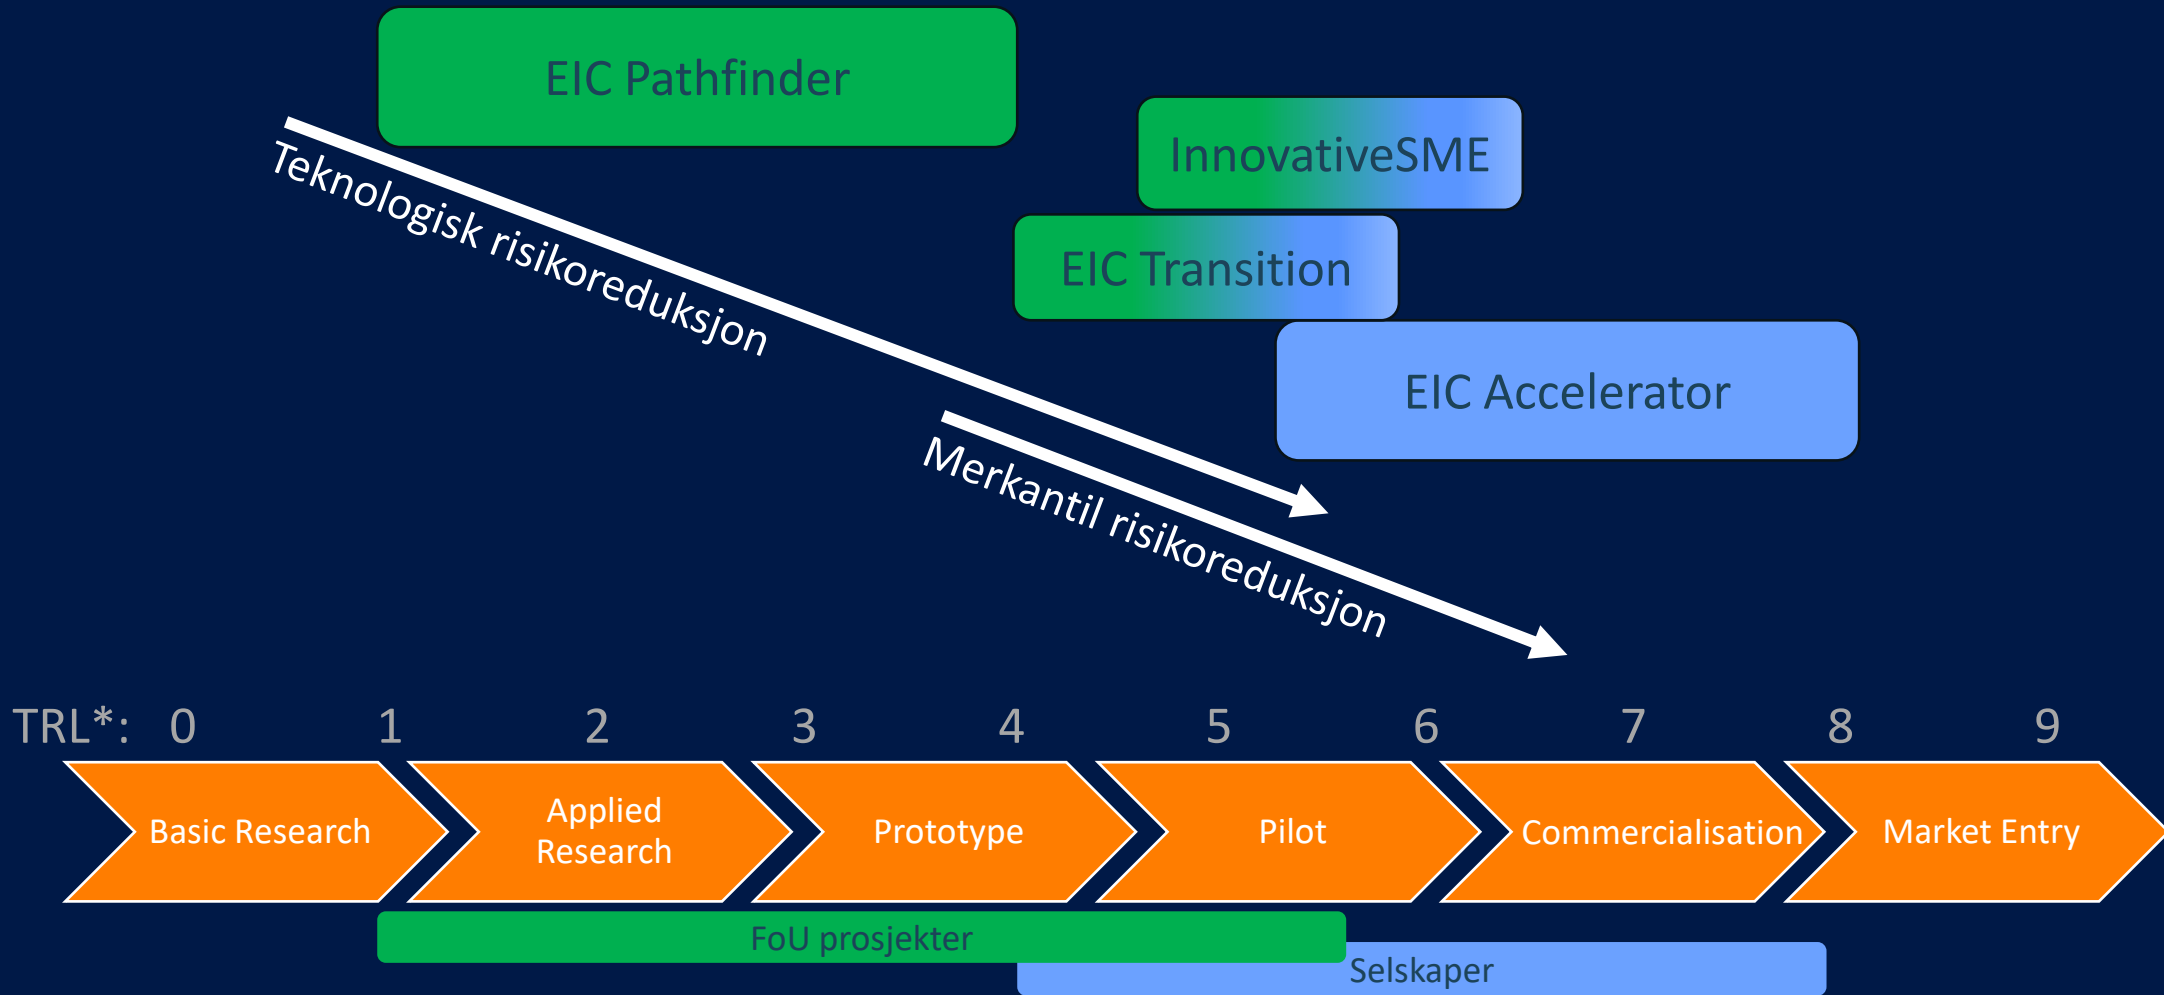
EIC Pathfinder

InnovativeSME

EIC Transition

EIC Accelerator

Teknologisk risikoreduksjon

Merkantil risikoreduksjon

TRL*: 0 1 2 3 4 5 6 7 8 9

Basic Research

Applied Research

Prototype

Pilot

Commercialisation

Market Entry

FoU prosjekter

Selskaper